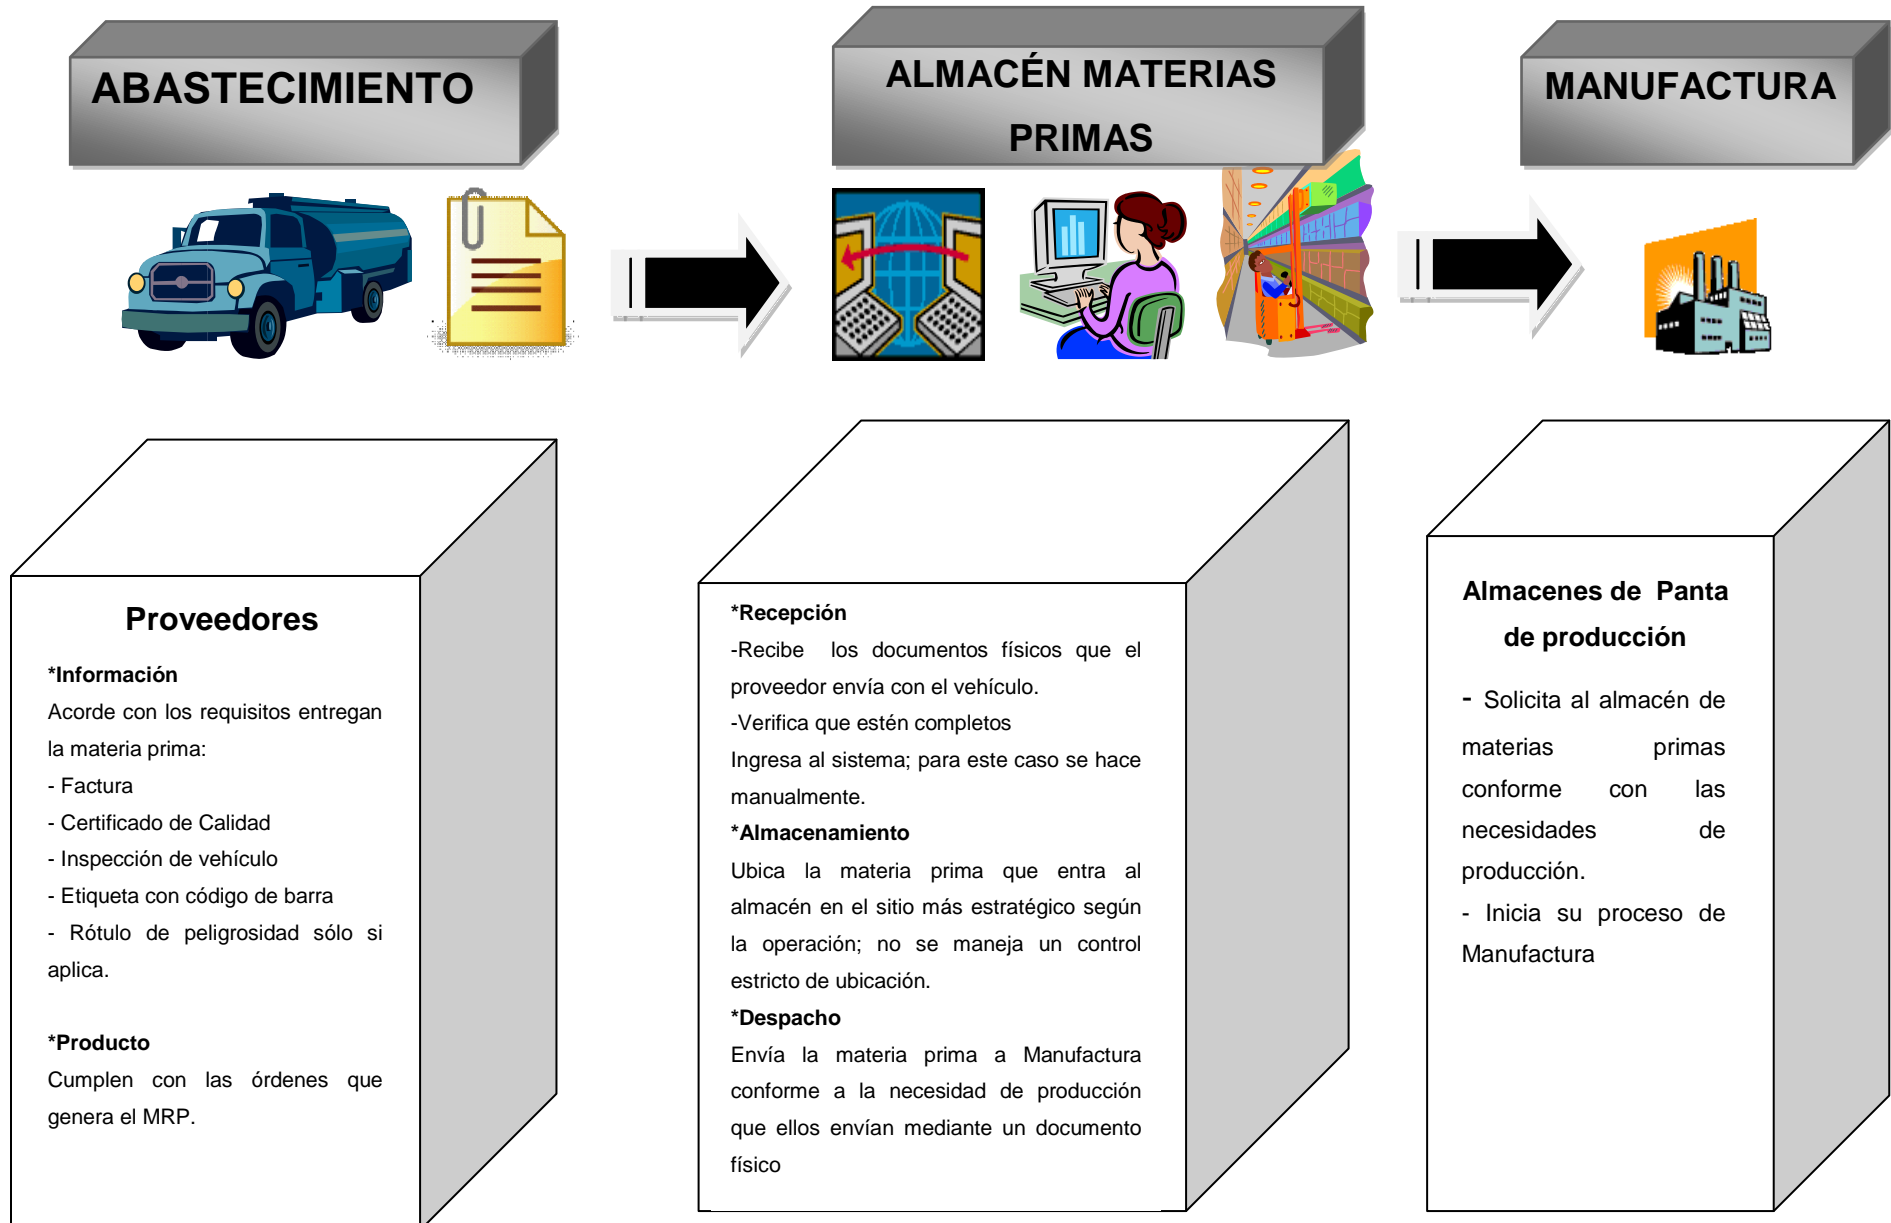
ABASTECIMIENTO

ALMACÉN MATERIAS PRIMAS

MANUFACTURA

Proveedores

*Información
Acorde con los requisitos entregan la materia prima:
- Factura
- Certificado de Calidad
- Inspección de vehículo
- Etiqueta con código de barra
- Rótulo de peligrosidad sólo si aplica.

*Producto
Cumplen con las órdenes que genera el MRP.

*Recepción
-Recibe los documentos físicos que el proveedor envía con el vehículo.
-Verifica que estén completos
Ingresa al sistema; para este caso se hace manualmente.
*Almacenamiento
Ubica la materia prima que entra al almacén en el sitio más estratégico según la operación; no se maneja un control estricto de ubicación.
*Despacho
Envía la materia prima a Manufactura conforme a la necesidad de producción que ellos envían mediante un documento físico

Almacenes de Panta de producción

- Solicita al almacén de materias primas conforme con las necesidades de producción.
- Inicia su proceso de Manufactura